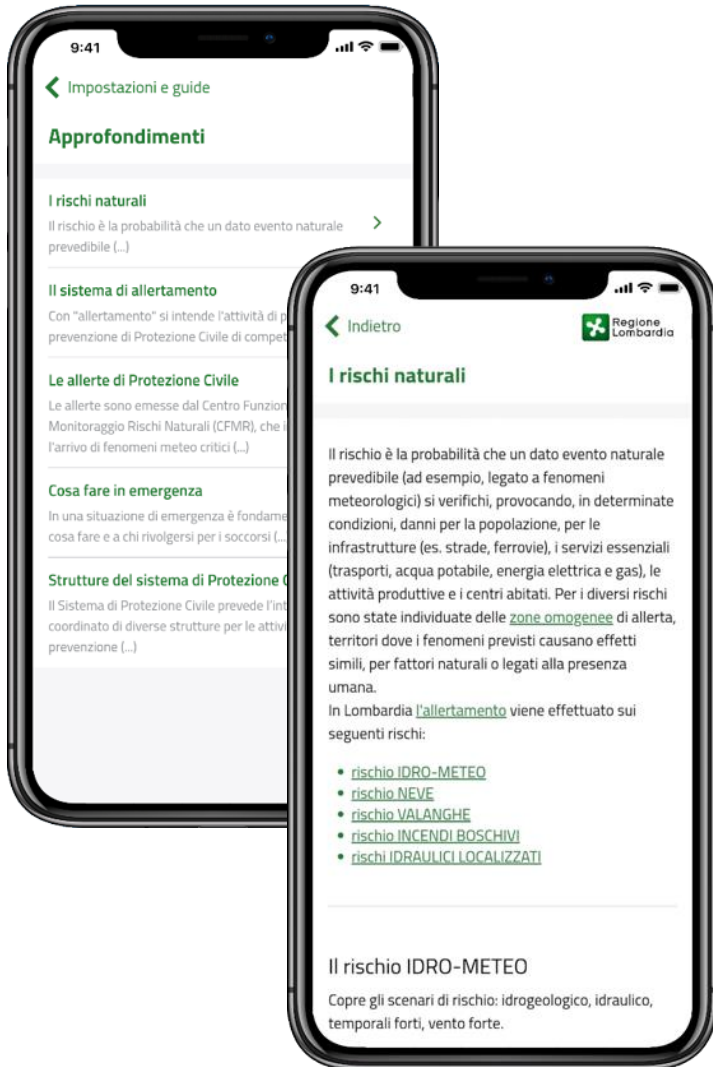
9:41

Impostazioni e guide

Approfondimenti

I rischi naturali
Il rischio è la probabilità che un dato evento naturale prevedibile (...)

Il sistema di allertamento
Con "allertamento" si intende l'attività di p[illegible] prevenzione di Protezione Civile di compet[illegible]

Le allerte di Protezione Civile
Le allerte sono emesse dal Centro Funzion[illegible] Monitoraggio Rischi Naturali (CFMR), che i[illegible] l'arrivo di fenomeni meteo critici (...)

Cosa fare in emergenza
In una situazione di emergenza è fondame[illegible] cosa fare e a chi rivolgersi per i soccorsi (...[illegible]

Strutture del sistema di Protezione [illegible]
Il Sistema di Protezione Civile prevede l'int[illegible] coordinato di diverse strutture per le attivi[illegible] prevenzione (...)

9:41

Indietro

Regione Lombardia

I rischi naturali

Il rischio è la probabilità che un dato evento naturale prevedibile (ad esempio, legato a fenomeni meteorologici) si verifichi, provocando, in determinate condizioni, danni per la popolazione, per le infrastrutture (es. strade, ferrovie), i servizi essenziali (trasporti, acqua potabile, energia elettrica e gas), le attività produttive e i centri abitati. Per i diversi rischi sono state individuate delle zone omogenee di allerta, territori dove i fenomeni previsti causano effetti simili, per fattori naturali o legati alla presenza umana.
In Lombardia l'allertamento viene effettuato sui seguenti rischi:

• rischio IDRO-METEO
• rischio NEVE
• rischio VALANGHE
• rischio INCENDI BOSCHIVI
• rischi IDRAULICI LOCALIZZATI

Il rischio IDRO-METEO
Copre gli scenari di rischio: idrogeologico, idraulico, temporali forti, vento forte.